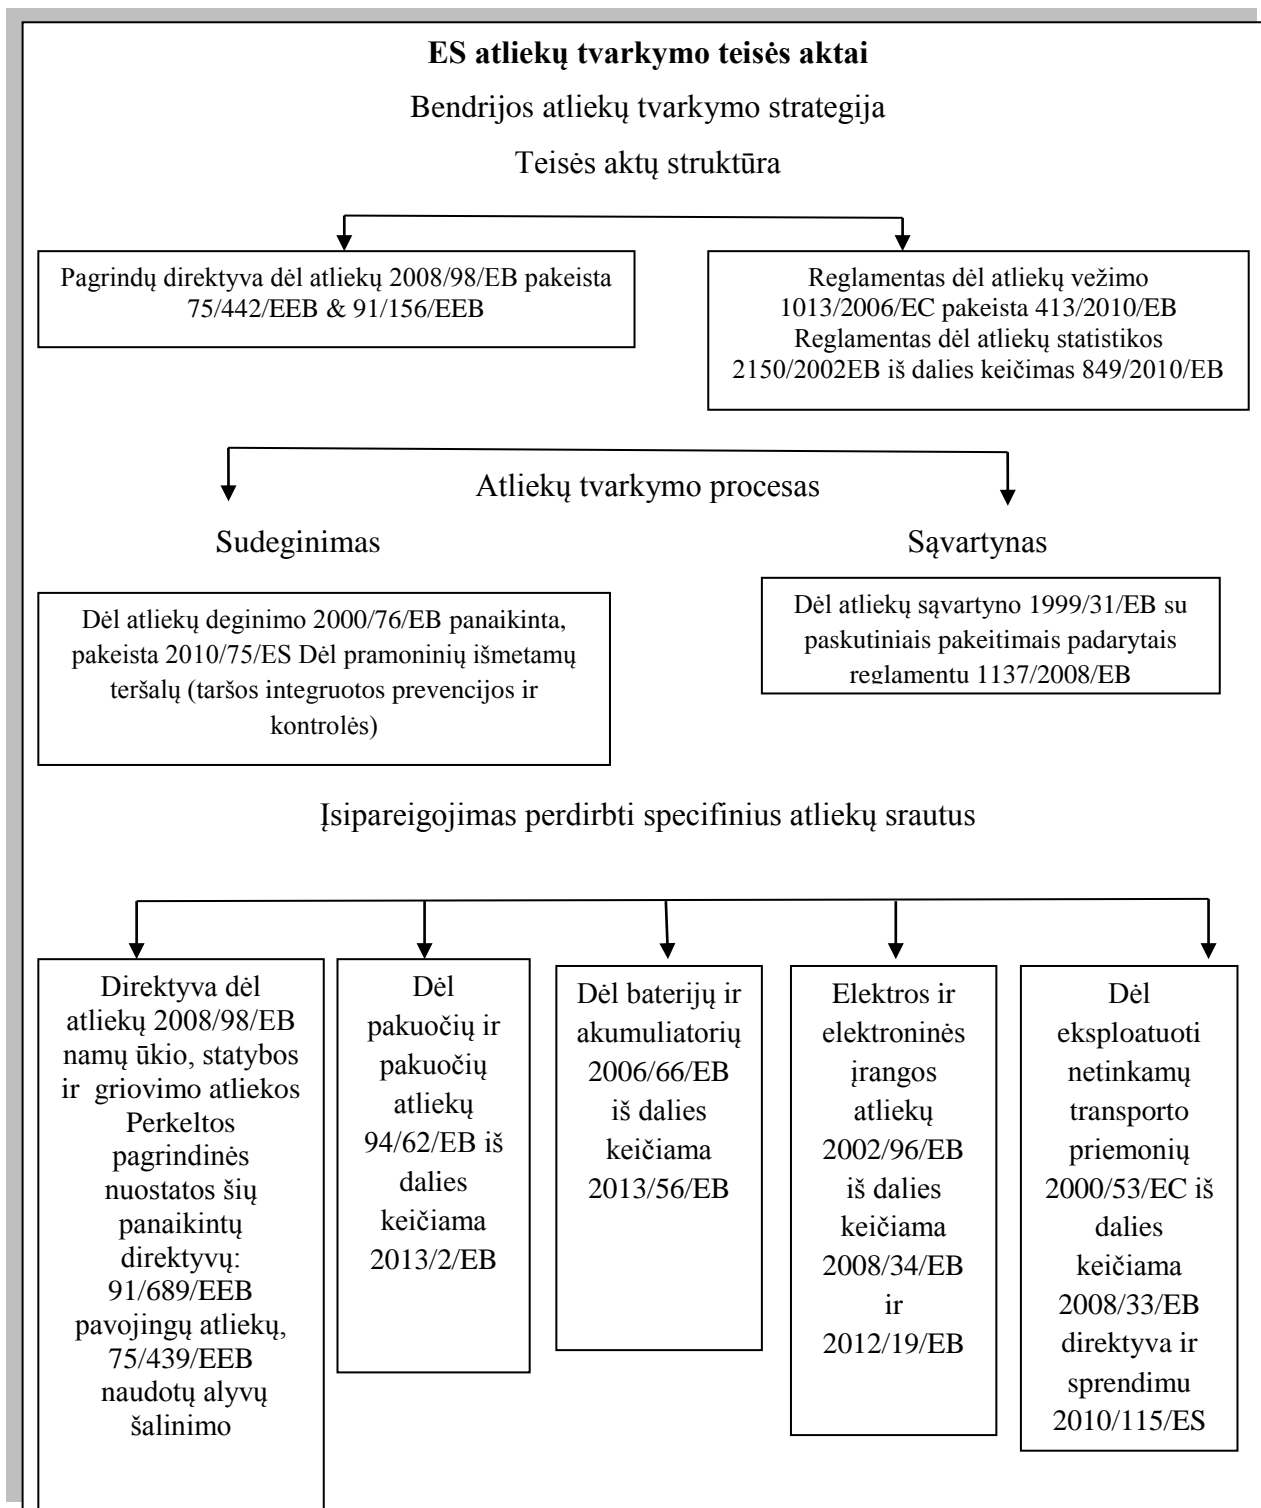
**ES atliekų tvarkymo teisės aktai**

Bendrijos atliekų tvarkymo strategija

Teisės aktų struktūra

Pagrindų direktyva dėl atliekų 2008/98/EB pakeista 75/442/EEB & 91/156/EEB

Reglamentas dėl atliekų vežimo 1013/2006/EC pakeista 413/2010/EB Reglamentas dėl atliekų statistikos 2150/2002EB iš dalies keičimas 849/2010/EB

Atliekų tvarkymo procesas

Sudeginimas

Sąvartynas

Dėl atliekų deginimo 2000/76/EB panaikinta, pakeista 2010/75/ES Dėl pramoninių išmetamų teršalų (taršos integruotos prevencijos ir kontrolės)

Dėl atliekų sąvartyno 1999/31/EB su paskutiniais pakeitimais padarytais reglamentu 1137/2008/EB

Įsipareigojimas perdirbti specifinius atliekų srautus

Direktyva dėl atliekų 2008/98/EB namų ūkio, statybos ir griovimo atliekos Perkeltos pagrindinės nuostatos šių panaikintų direktyvų: 91/689/EEB pavojingų atliekų, 75/439/EEB naudotų alyvų šalinimo

Dėl pakuočių ir pakuočių atliekų 94/62/EB iš dalies keičiama 2013/2/EB

Dėl baterijų ir akumuliatorių 2006/66/EB iš dalies keičiama 2013/56/EB

Elektros ir elektroninės įrangos atliekų 2002/96/EB iš dalies keičiama 2008/34/EB ir 2012/19/EB

Dėl eksploatuoti netinkamų transporto priemonių 2000/53/EC iš dalies keičiama 2008/33/EB direktyva ir sprendimu 2010/115/ES